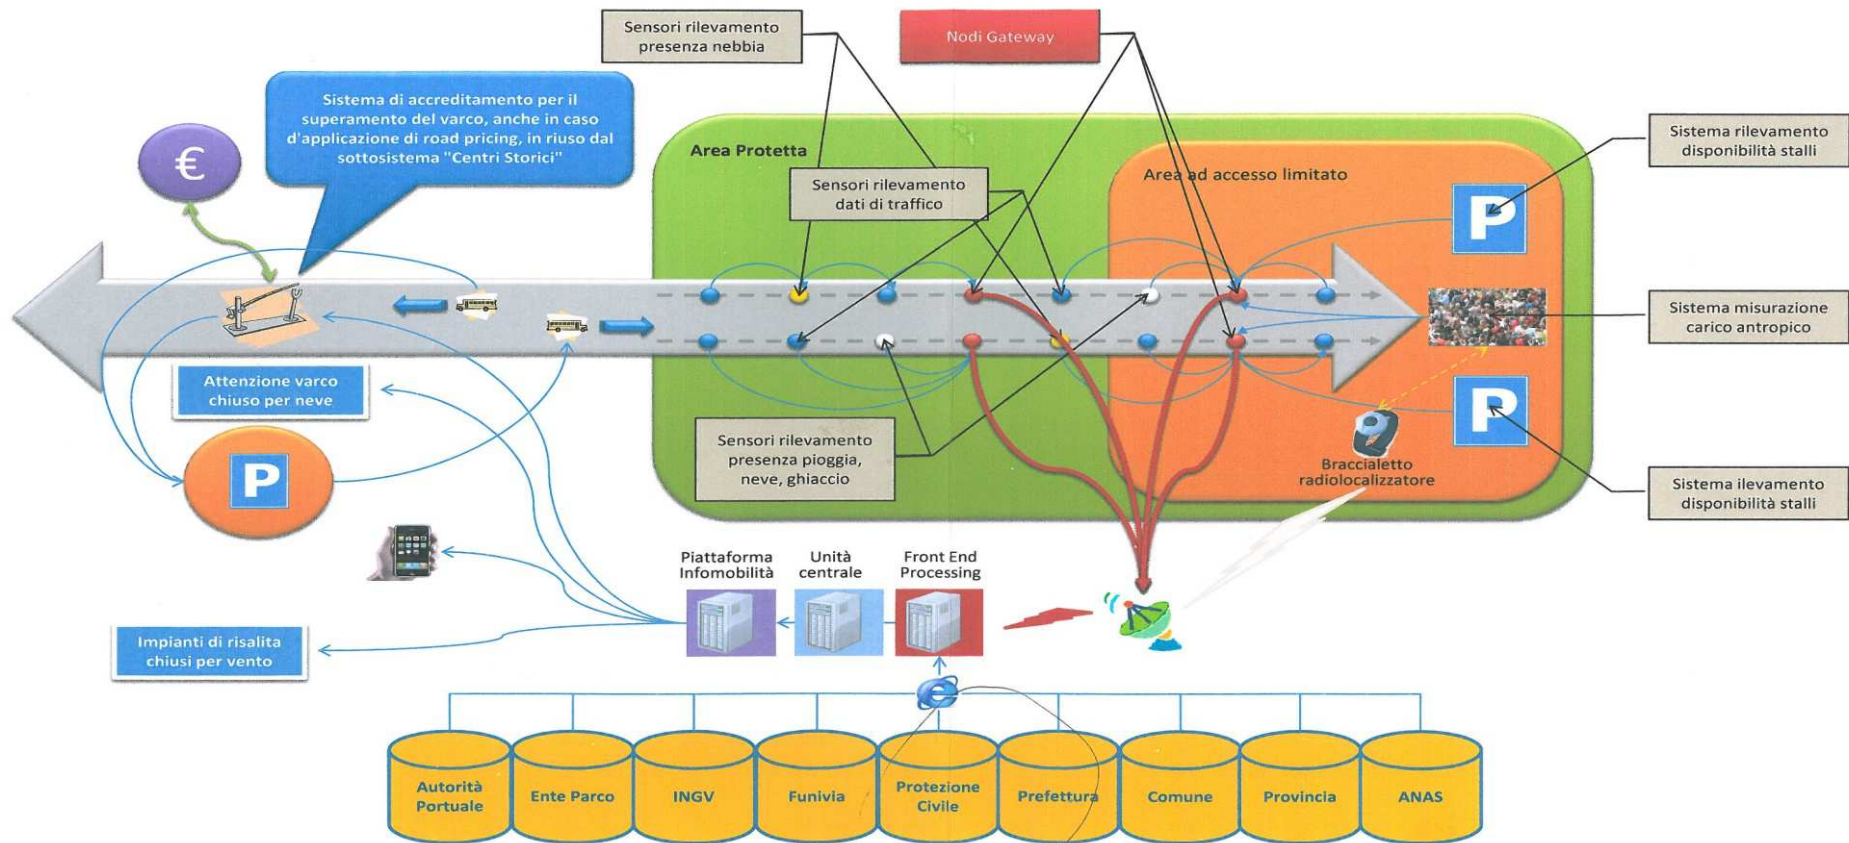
Sensori rilevamento presenza nebbia

Nodi Gateway

Sistema di accreditamento per il superamento del varco, anche in caso d'applicazione di road pricing, in riuso dal sottosistema "Centri Storici"

€

Area Protetta

Sensori rilevamento dati di traffico

Area ad accesso limitato

Sistema rilevamento disponibilità stalli

P

Sistema misurazione carico antropico

Attenzione varco chiuso per neve

P

Sensori rilevamento presenza pioggia, neve, ghiaccio

Braccialetto radiolocalizzatore

P

Sistema ilevamento disponibilità stalli

Piattaforma Infomobilità

Unità centrale

Front End Processing

Impianti di risalita chiusi per vento

Autorità Portuale

Ente Parco

INGV

Funivia

Protezione Civile

Prefettura

Comune

Provincia

ANAS